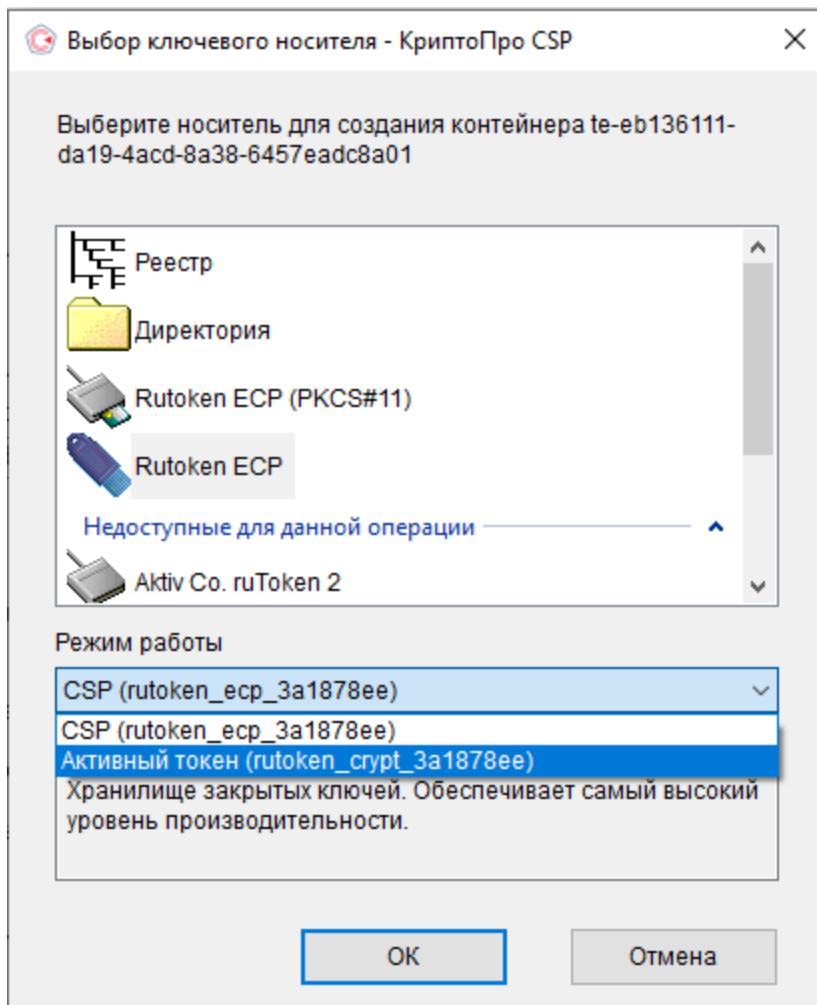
Выбор ключевого носителя - КриптоПро CSP

Выберите носитель для создания контейнера te-eb136111-da19-4acd-8a38-6457eadc8a01

Реестр

Директория

Rutoken ECP (PKCS#11)

Rutoken ECP

Недоступные для данной операции

Aktiv Co. ruToken 2

Режим работы

CSP (rutoken_ecp_3a1878ee)

CSP (rutoken_ecp_3a1878ee)

Активный токен (rutoken_crypt_3a1878ee)

Хранилище закрытых ключей. Обеспечивает самый высокий уровень производительности.

OK

Отмена